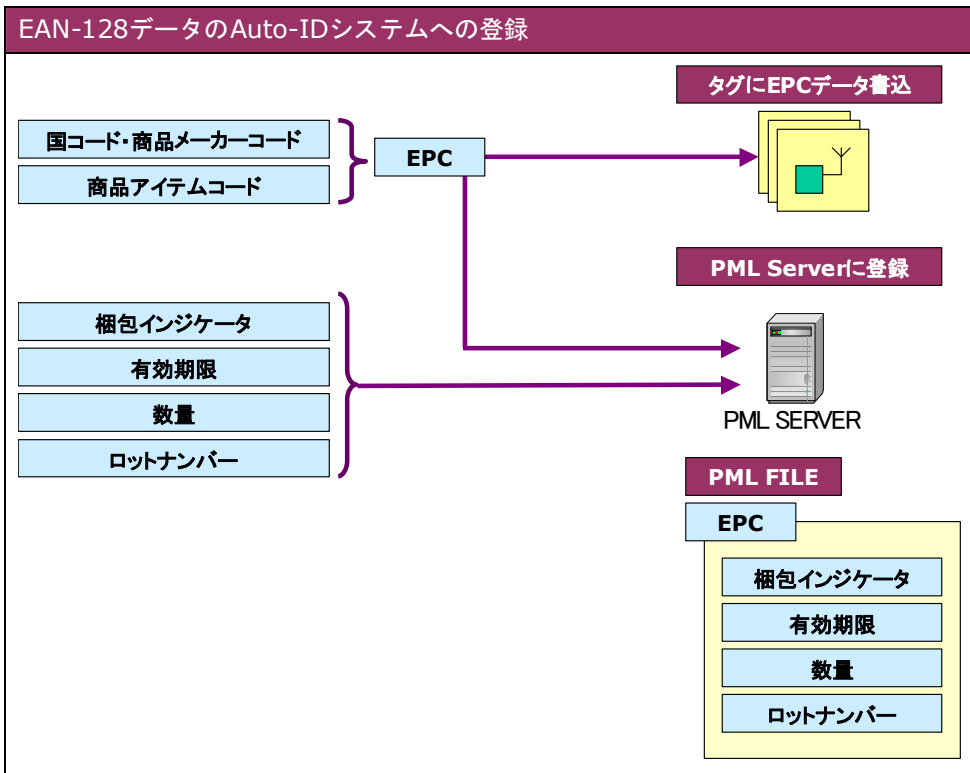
EAN-128データのAuto-IDシステムへの登録

タグにEPCデータ書込

国コード・商品メーカーコード

商品アイテムコード

EPC

PML Serverに登録

梱包インジケータ

有効期限

数量

ロットナンバー

PML SERVER

PML FILE

EPC

梱包インジケータ

有効期限

数量

ロットナンバー